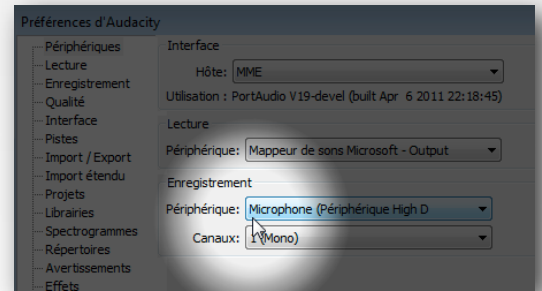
Préférences d'Audacity

Périphériques
Lecture
Enregistrement
Qualité
Interface
Pistes
Import / Export
Import étendu
Projets
Librairies
Spectrogrammes
Répertoires
Avertissements
Effets

Interface
Hôte: MME
Utilisation : PortAudio V19-devel (built Apr 6 2011 22:18:45)

Lecture
Périphérique: Mappeur de sons Microsoft - Output

Enregistrement
Périphérique: Microphone (Périphérique High D
Canaux: 1 (Mono)